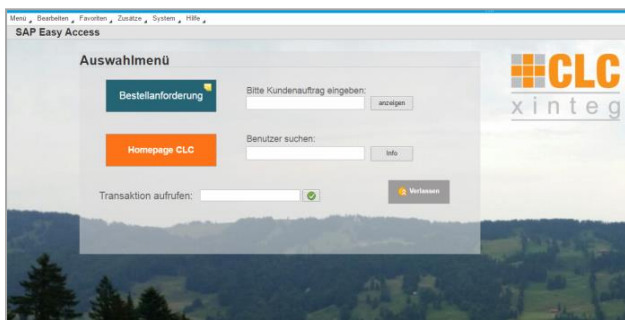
Menu Bearbeiten Favoriten Zusätze System Hilfe
SAP Easy Access

Auswahlmenü

Bestellanforderung

Bitte Kundenauftrag eingeben:
anzeigen

Homepage CLC

Benutzer suchen:
Info

Transaktion aufrufen:

Verlassen

CLC
xinteg